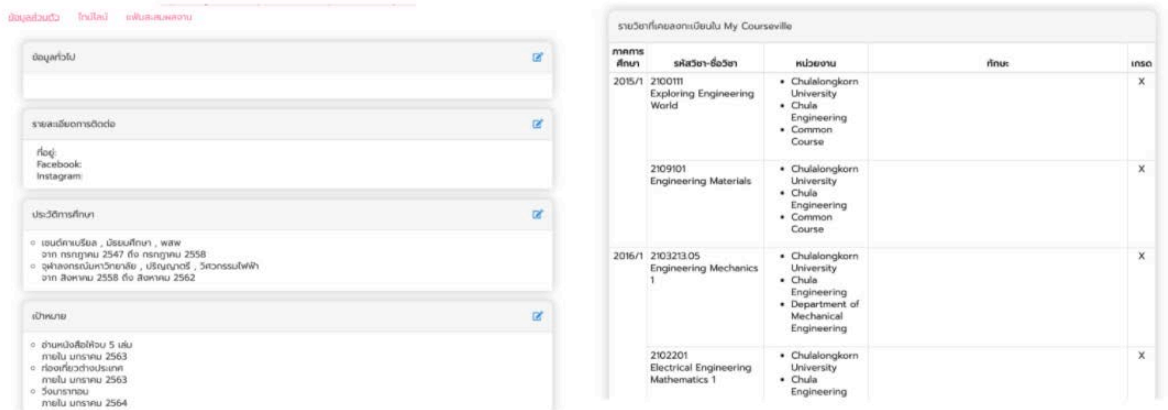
ข้อมูลส่วนตัว โกลไลน์ แฟ้มสะสมผลงาน

ข้อมูลทั่วไป

รายละเอียดการติดต่อ

ที่อยู่:
Facebook:
Instagram:

ประวัติการศึกษา

○ เซนต์คาเบรียล , มัธยมศึกษา , wสw
จาก กรกฎาคม 2547 ถึง กรกฎาคม 2558
○ จุฬาลงกรณ์มหาวิทยาลัย , ปริญญาตรี , วิศวกรรมไฟฟ้า
จาก สิงหาคม 2558 ถึง สิงหาคม 2562

เป้าหมาย

○ อ่านหนังสือให้จบ 5 เล่ม
ภายใน มกราคม 2563
○ ท่องเที่ยวต่างประเทศ
ภายใน มกราคม 2563
○ วิ่งมาราธอน
ภายใน มกราคม 2564

รายวิชาที่เคยลงทะเบียนใน My Courseville

| ภาคการศึกษา | รหัสวิชา-ชื่อวิชา | หน่วยงาน | ทักษะ | เกรด |
|---|---|---|---|---|
| 2015/1 | 2100111 Exploring Engineering World | • Chulalongkorn University • Chula Engineering • Common Course | | X |
| | 2109101 Engineering Materials | • Chulalongkorn University • Chula Engineering • Common Course | | X |
| 2016/1 | 2103213.05 Engineering Mechanics 1 | • Chulalongkorn University • Chula Engineering • Department of Mechanical Engineering | | X |
| | 2102201 Electrical Engineering Mathematics 1 | • Chulalongkorn University • Chula Engineering | | X |